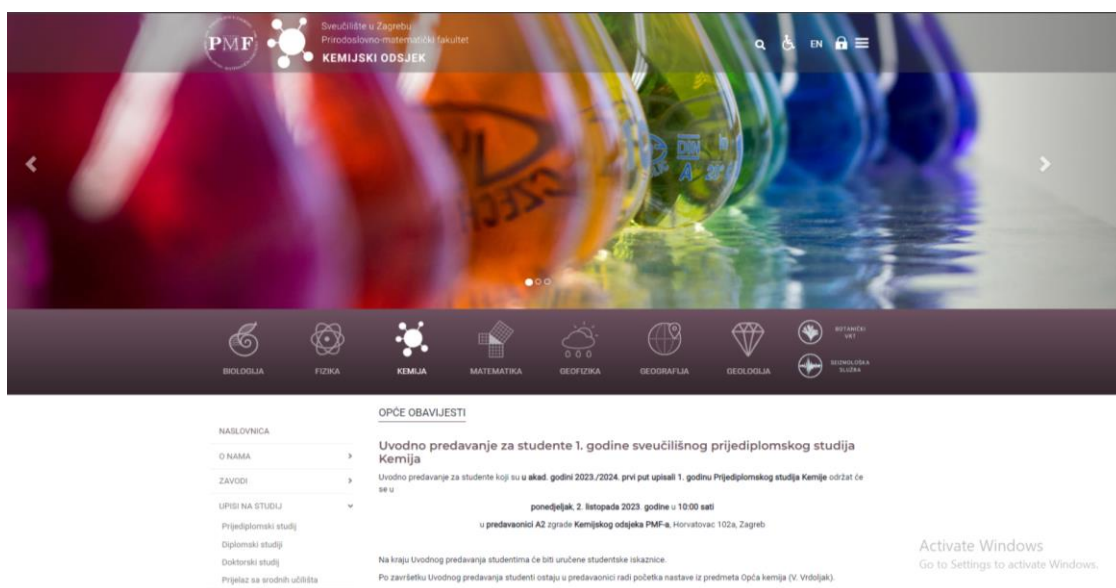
PMF Sveučilište u Zagrebu Prirodoslovno-matematički fakultet KEMIJSKI ODSJEK

EN

BIOLOGIJA FIZIKA KEMIJA MATEMATIKA GEOFIZIKA GEOGRAFIJA GEOLOGIJA BOTANIČKI VRT SEIZMOLOŠKA SLUŽBA

NASLOVNICA
O NAMA
ZAVODI
UPISI NA STUDIJ
Prijediplomski studij
Diplomski studij
Doktorski studij
Prijelaz sa srodnih učilišta

OPĆE OBAVIJESTI

Uvodno predavanje za studente 1. godine sveučilišnog prijediplomskog studija Kemija

Uvodno predavanje za studente koji su u akad. godini 2023./2024. prvi put upisali 1. godinu Prijediplomskog studija Kemije održat će se u

ponedjeljak, 2. listopada 2023. godine u 10:00 sati

u predavaonici A2 zgrade Kemijskog odsjeka PMF-a, Horvatovac 102a, Zagreb

Na kraju Uvodnog predavanja studentima će biti uručene studentske iskaznice.

Po završetku Uvodnog predavanja studenti ostaju u predavaonici radi početka nastave iz predmeta Opća kemija (V. Vrdoljak).

Activate Windows
Go to Settings to activate Windows.